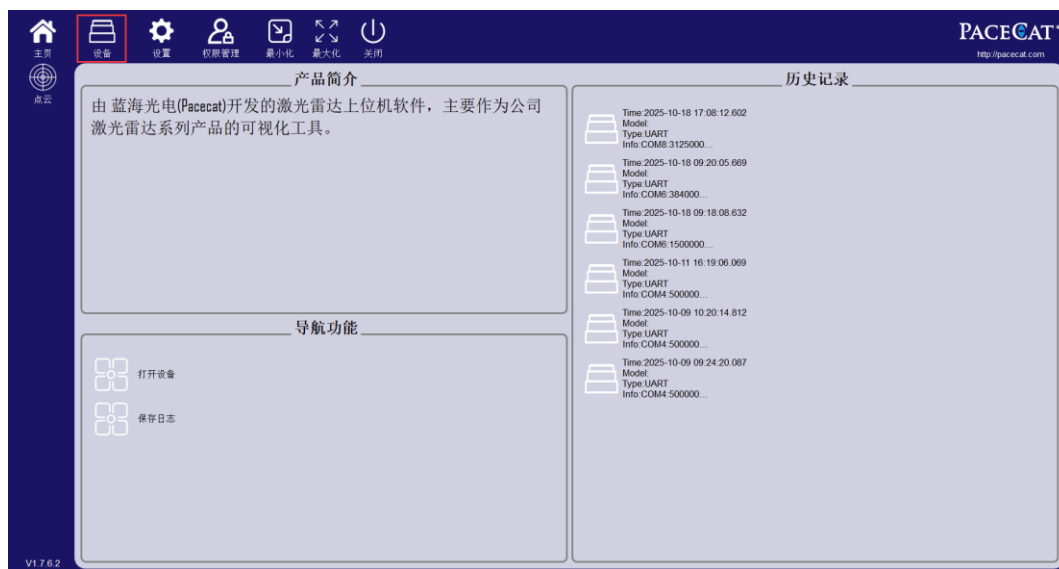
主页 设备 设置 权限管理 最小化 最大化 关闭

PACECAT
http://pacecat.com

点云

产品简介

由 蓝海光电(Pacecat)开发的激光雷达上位机软件，主要作为公司激光雷达系列产品的可视化工具。

导航功能

打开设备

保存日志

历史记录

Time:2025-10-18 17:08:12.602
Model:
Type:UART
Info:COM8:3125000...

Time:2025-10-18 09:20:05.669
Model:
Type:UART
Info:COM6:384000...

Time:2025-10-18 09:18:08.632
Model:
Type:UART
Info:COM6:1500000...

Time:2025-10-11 16:19:06.069
Model:
Type:UART
Info:COM4:500000...

Time:2025-10-09 10:20:14.812
Model:
Type:UART
Info:COM4:500000...

Time:2025-10-09 09:24:20.087
Model:
Type:UART
Info:COM4:500000...

V1.7.6.2